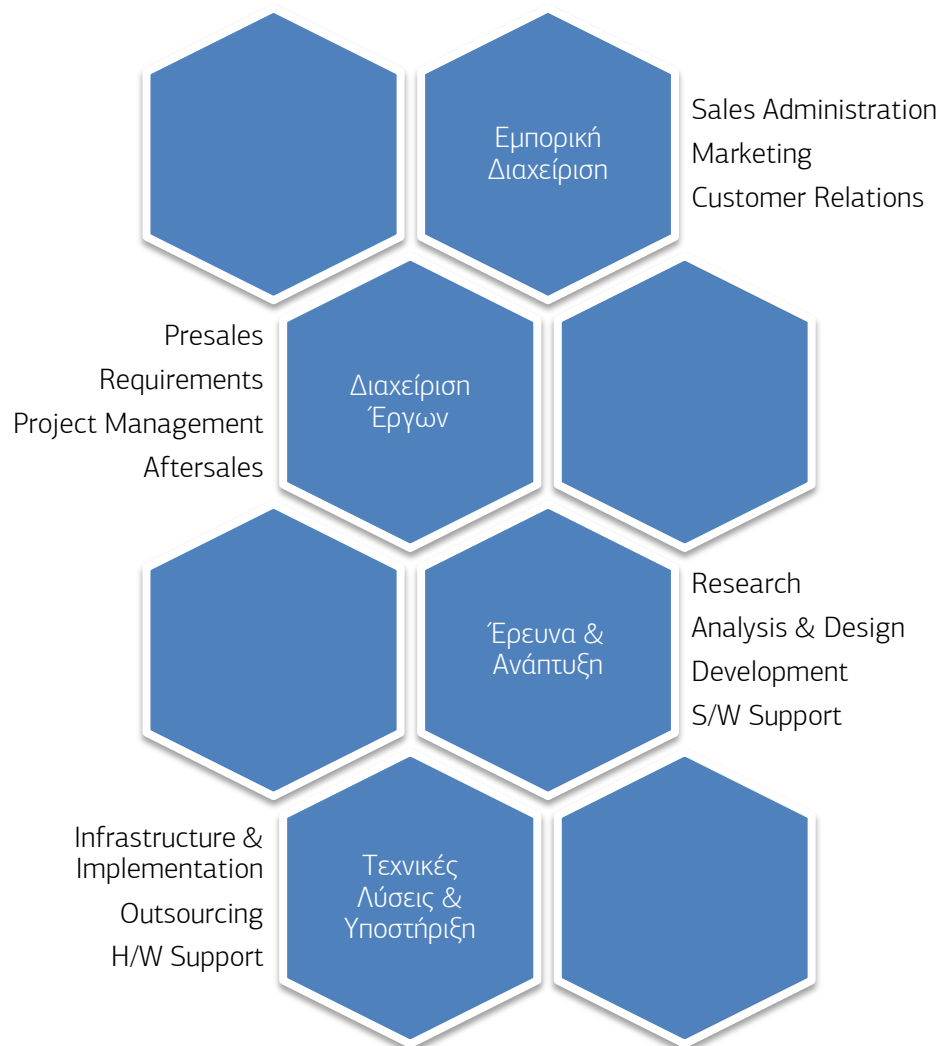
Εμπορική Διαχείριση

Sales Administration
Marketing
Customer Relations

Presales
Requirements
Project Management
Aftersales

Διαχείριση Έργων

Έρευνα & Ανάπτυξη

Research
Analysis & Design
Development
S/W Support

Infrastructure & Implementation
Outsourcing
H/W Support

Τεχνικές Λύσεις & Υποστήριξη